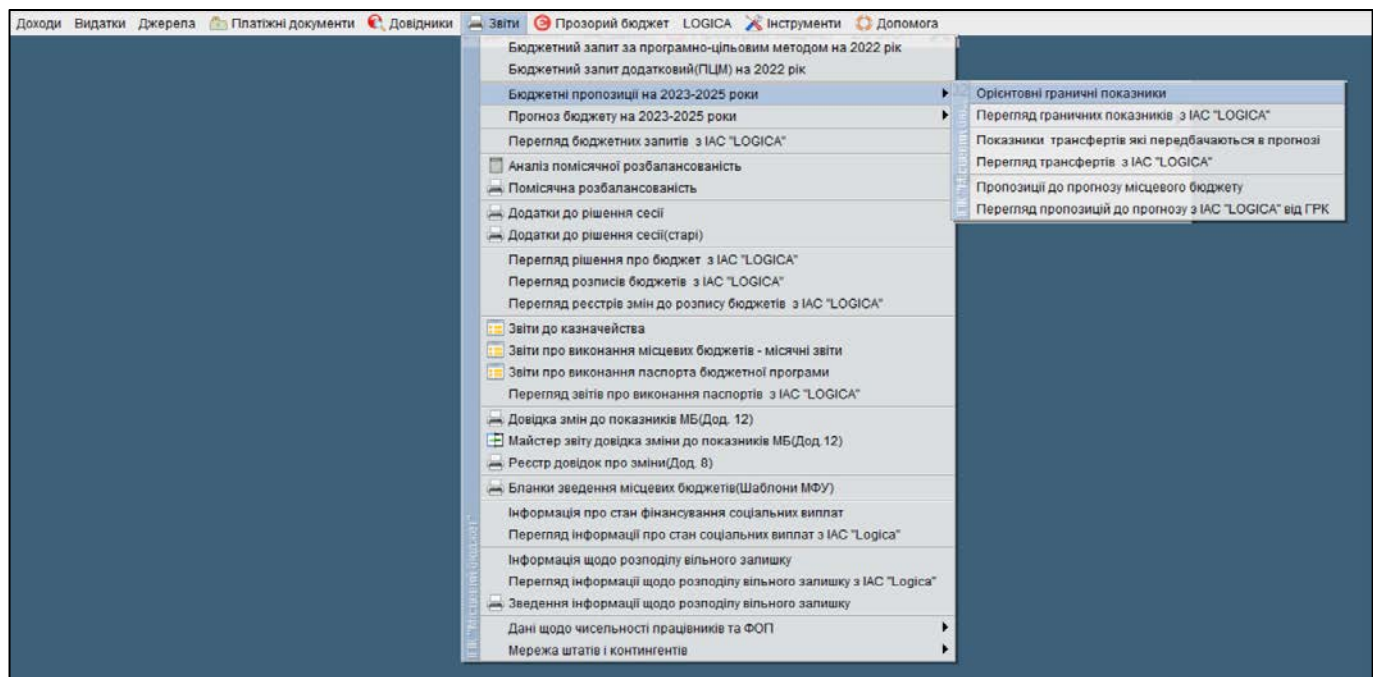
Доходи Видатки Джерела Платіжні документи Довідники Звіти Прозорий бюджет LOGICA Інструменти Допомога

Бюджетний запит за програмно-цільовим методом на 2022 рік
Бюджетний запит додатковий(ПЦМ) на 2022 рік
Бюджетні пропозиції на 2023-2025 роки
Прогноз бюджету на 2023-2025 роки
Перегляд бюджетних запитів з ІАС "LOGICA"
Аналіз помісячної розбалансованість
Помісячна розбалансованість
Додатки до рішення сесії
Додатки до рішення сесії(старі)
Перегляд рішення про бюджет з ІАС "LOGICA"
Перегляд розписів бюджетів з ІАС "LOGICA"
Перегляд реєстрів змін до розпису бюджетів з ІАС "LOGICA"
Звіти до казначейства
Звіти про виконання місцевих бюджетів - місячні звіти
Звіти про виконання паспорта бюджетної програми
Перегляд звітів про виконання паспортів з ІАС "LOGICA"
Довідка змін до показників МБ(Дод. 12)
Майстер звіту довідка зміни до показників МБ(Дод.12)
Реєстр довідок про зміни(Дод. 8)
Бланки зведення місцевих бюджетів(Шаблони МФУ)
Інформація про стан фінансування соціальних виплат
Перегляд інформації про стан соціальних виплат з ІАС "Logica"
Інформація щодо розподілу вільного залишку
Перегляд інформації щодо розподілу вільного залишку з ІАС "Logica"
Зведення інформації щодо розподілу вільного залишку
Дані щодо чисельності працівників та ФОП
Мережа штатів і контингентів

Орієнтовні граничні показники
Перегляд граничних показників з ІАС "LOGICA"
Показники трансфертів які передбачаються в прогнозі
Перегляд трансфертів з ІАС "LOGICA"
Пропозиції до прогнозу місцевого бюджету
Перегляд пропозицій до прогнозу з ІАС "LOGICA" від ГРК